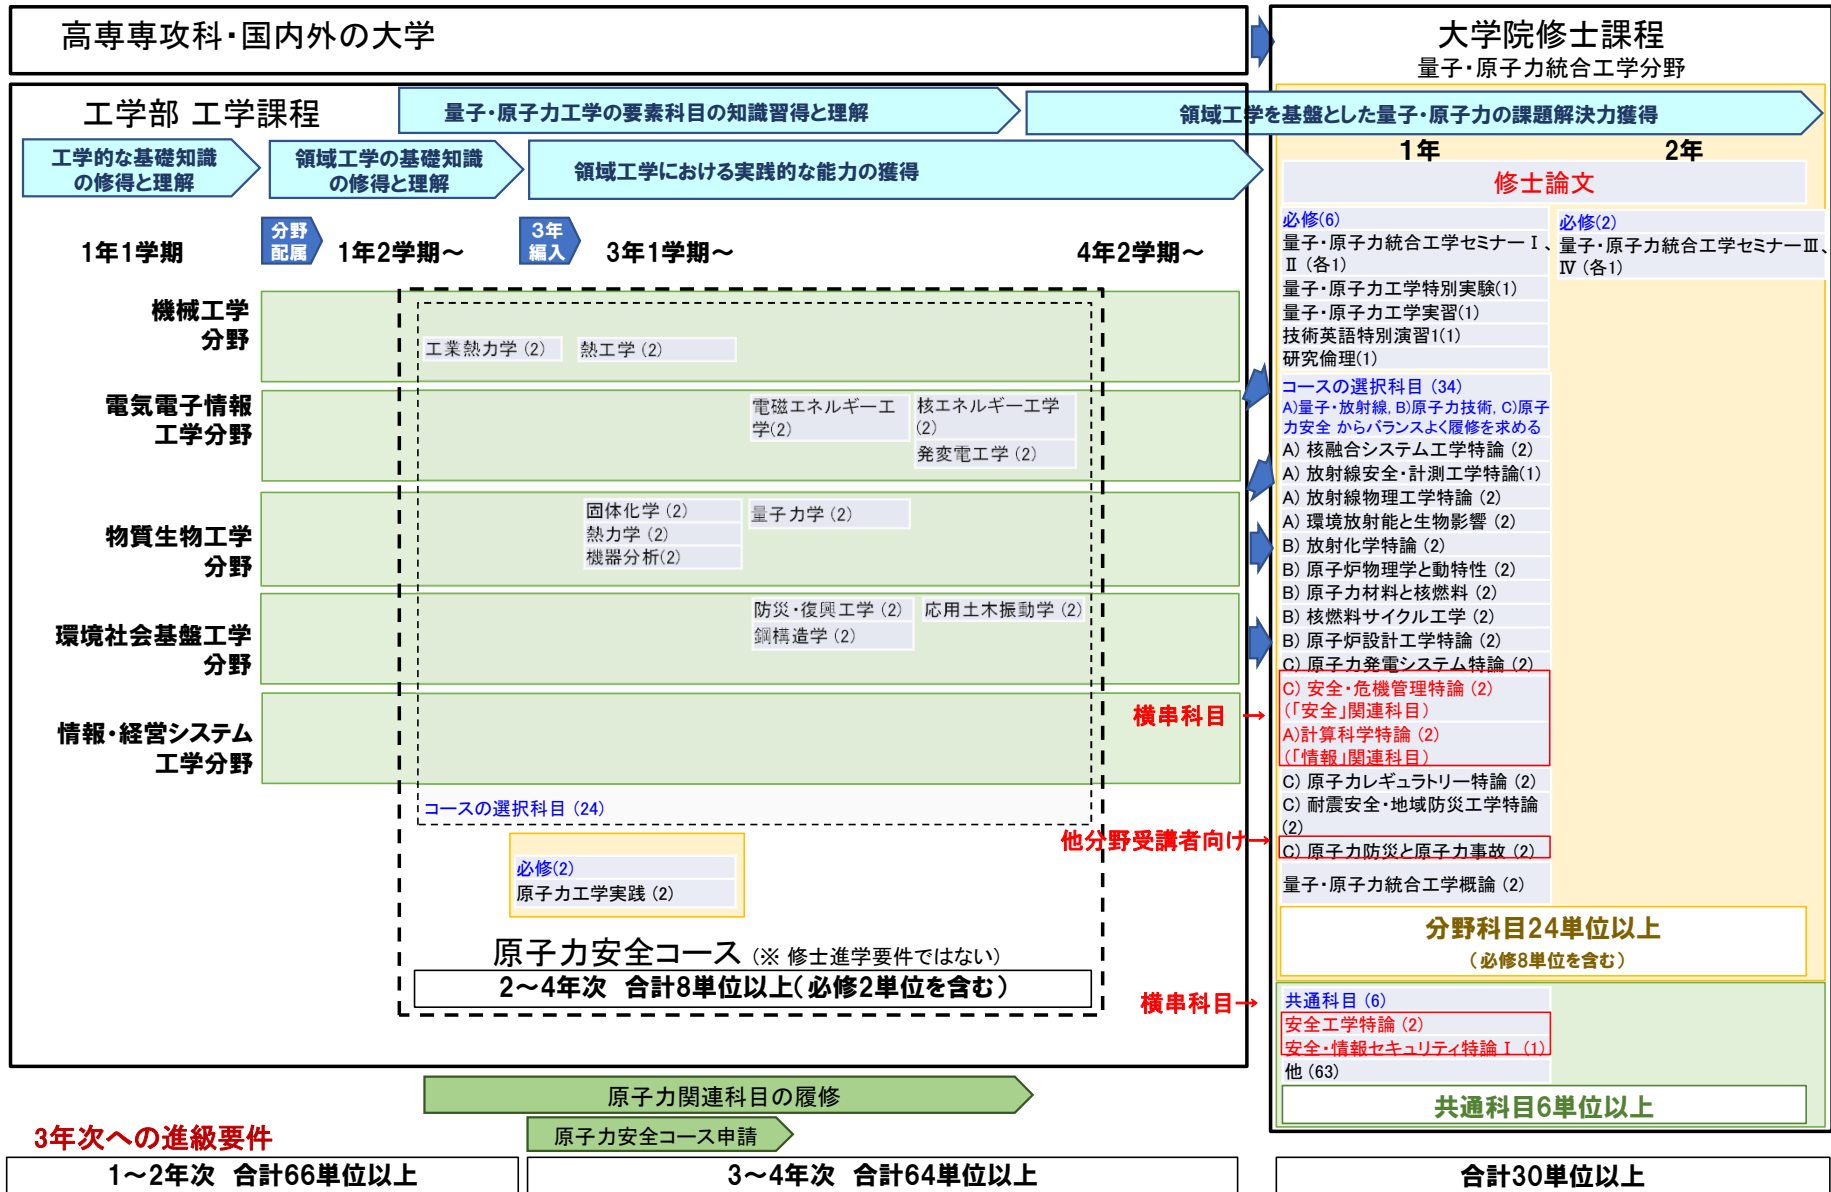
高専専攻科・国内外の大学

大学院修士課程
量子・原子力統合工学分野

工学部 工学課程

量子・原子力工学の要素科目の知識習得と理解

領域工学を基盤とした量子・原子力の課題解決力獲得

工学的な基礎知識の修得と理解

領域工学の基礎知識の修得と理解

領域工学における実践的な能力の獲得

1年 2年
修士論文

1年1学期
分野配属
1年2学期～
3年編入
3年1学期～
4年2学期～

必修(6)
量子・原子力統合工学セミナーⅠ、Ⅱ（各1）
量子・原子力工学特別実験(1)
量子・原子力工学実習(1)
技術英語特別演習1(1)
研究倫理(1)

必修(2)
量子・原子力統合工学セミナーⅢ、Ⅳ（各1）

機械工学分野
工業熱力学 (2)
熱工学 (2)

電気電子情報工学分野
電磁エネルギー工学(2)
核エネルギー工学(2)
発変電工学 (2)

物質生物工学分野
固体化学 (2)
熱力学 (2)
機器分析(2)
量子力学 (2)

環境社会基盤工学分野
防災・復興工学 (2)
応用土木振動学 (2)
鋼構造学 (2)

情報・経営システム工学分野

コースの選択科目 (34)
A)量子・放射線, B)原子力技術, C)原子力安全 からバランスよく履修を求める
A) 核融合システム工学特論 (2)
A) 放射線安全・計測工学特論(1)
A) 放射線物理工学特論 (2)
A) 環境放射能と生物影響 (2)
B) 放射化学特論 (2)
B) 原子炉物理学と動特性 (2)
B) 原子力材料と核燃料 (2)
B) 核燃料サイクル工学 (2)
B) 原子炉設計工学特論 (2)
C) 原子力発電システム特論 (2)
C) 安全・危機管理特論 (2)
(「安全」関連科目)
A)計算科学特論 (2)
(「情報」関連科目)
C) 原子力レギュラトリー特論 (2)
C) 耐震安全・地域防災工学特論 (2)
C) 原子力防災と原子力事故 (2)
量子・原子力統合工学概論 (2)

横串科目→

コースの選択科目 (24)

他分野受講者向け→

必修(2)
原子力工学実践 (2)

原子力安全コース (※ 修士進学要件ではない)
2～4年次 合計8単位以上(必修2単位を含む)

分野科目24単位以上
(必修8単位を含む)

横串科目→

共通科目 (6)
安全工学特論 (2)
安全・情報セキュリティ特論Ⅰ (1)
他 (63)
共通科目6単位以上

原子力関連科目の履修
原子力安全コース申請

3年次への進級要件
1～2年次 合計66単位以上
3～4年次 合計64単位以上
合計30単位以上